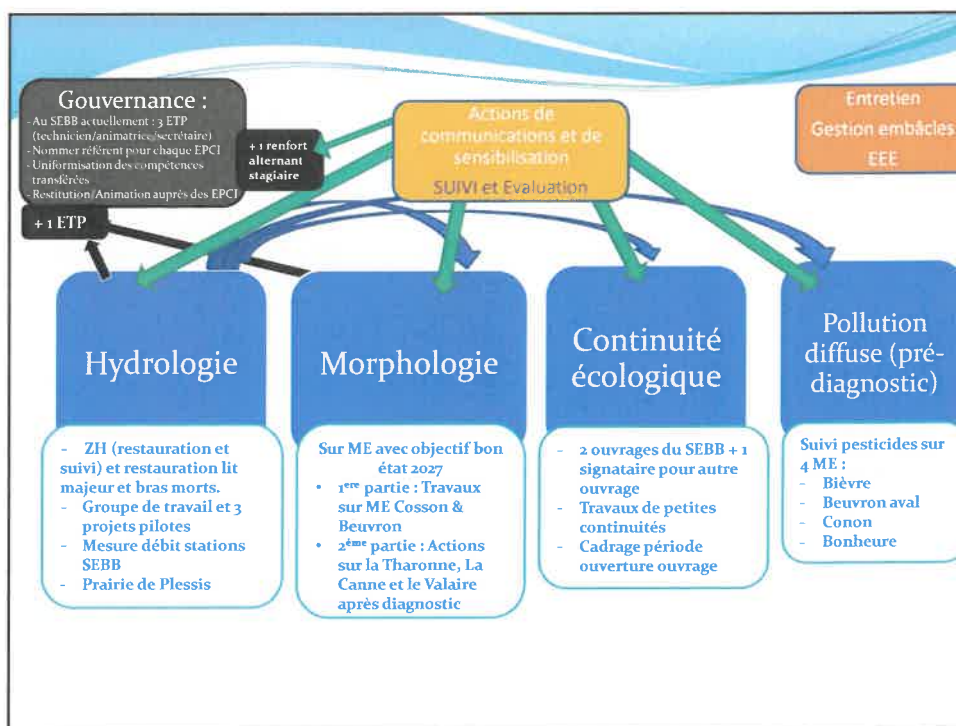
Gouvernance :
- Au SEBB actuellement : 3 ETP (technicien/animatrice/secrétaire)
- Nommer référent pour chaque EPCI
- Uniformisation des compétences transférées
- Restitution/Animation auprès des EPCI

+ 1 renfort alternant stagiaire

+ 1 ETP

Actions de communications et de sensibilisation
SUIVI et Evaluation

Entretien
Gestion embâcles
EEE

Hydrologie

- ZH (restauration et suivi) et restauration lit majeur et bras morts.
- Groupe de travail et 3 projets pilotes
- Mesure débit stations SEBB
- Prairie de Plessis

Morphologie

Sur ME avec objectif bon état 2027
• 1$^{ere}$ partie : Travaux sur ME Cosson & Beuvron
• 2$^{ème}$ partie : Actions sur la Tharonne, La Canne et le Valaire après diagnostic

Continuité écologique

- 2 ouvrages du SEBB + 1 signataire pour autre ouvrage
- Travaux de petites continuités
- Cadrage période ouverture ouvrage

Pollution diffuse (pré-diagnostic)

Suivi pesticides sur 4 ME :
- Bièvre
- Beuvron aval
- Conon
- Bonheure